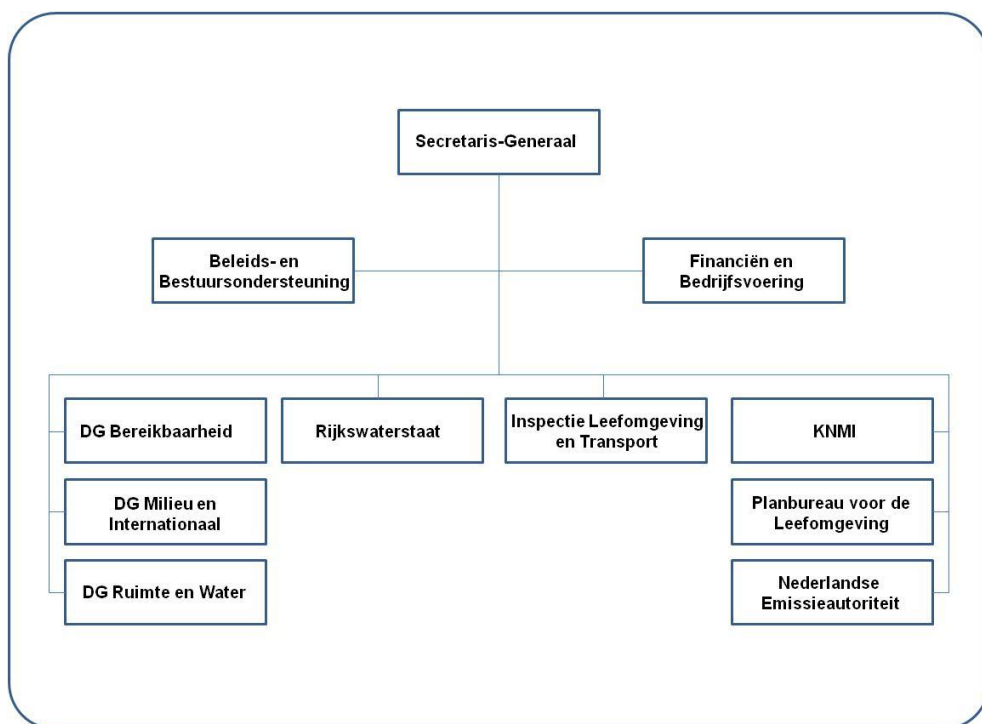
Secretaris-Generaal

Beleids- en Bestuursondersteuning

Financiën en Bedrijfsvoering

DG Bereikbaarheid

DG Milieu en Internationaal

DG Ruimte en Water

Rijkswaterstaat

Inspectie Leefomgeving en Transport

KNMI

Planbureau voor de Leefomgeving

Nederlandse Emissieautoriteit